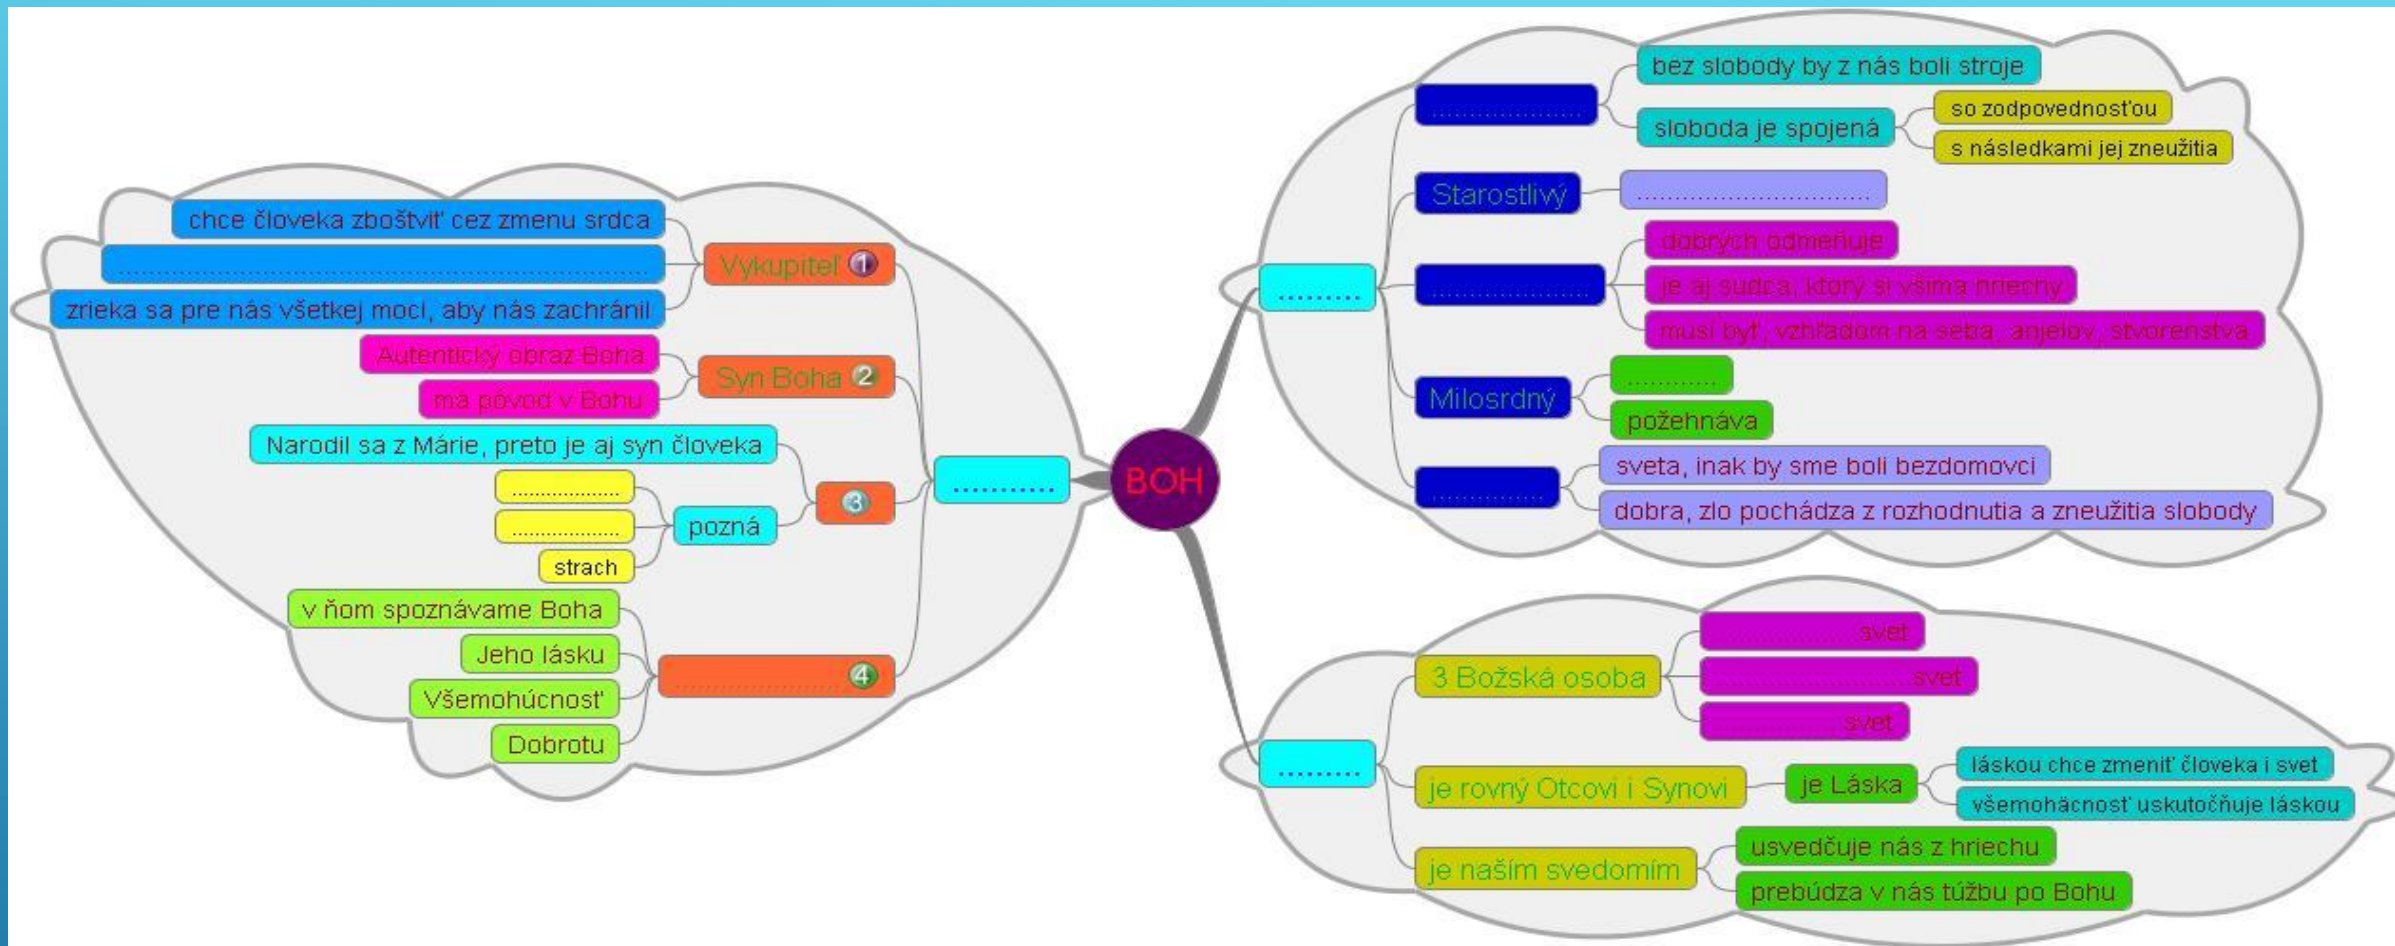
BOH

.........

....................
bez slobody by z nás boli stroje
sloboda je spojená
so zodpovednosťou
s následkami jej zneužitia

Starostlivý
..............................

....................
dobrých odmeňuje
je aj sudca, ktorý si všíma hriechy
musí byť, vzhľadom na seba, anjelov, stvorenstva

Milosrdný
............
požehnáva

...............
sveta, inak by sme boli bezdomovci
dobra, zlo pochádza z rozhodnutia a zneužitia slobody

.........
3 Božská osoba
..................... svet
..................... svet
..................... svet
je rovný Otcovi i Synovi
je Láska
láskou chce zmeniť človeka i svet
všemohácnosť uskutočňuje láskou
je naším svedomím
usvedčuje nás z hriechu
prebúdza v nás túžbu po Bohu

...........
Vykupiteľ 1
chce človeka zboštviť cez zmenu srdca
..........................................................................
zrieka sa pre nás všetkej moci, aby nás zachránil
Syn Boha 2
Autentický obraz Boha
má pôvod v Bohu
3
Narodil sa z Márie, preto je aj syn človeka
pozná
...................
...................
strach
.......................... 4
v ňom spoznávame Boha
Jeho lásku
Všemohúcnosť
Dobrotu